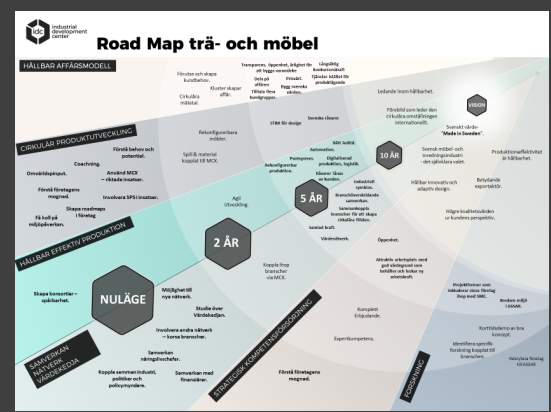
ido industrial development center

Road Map trä- och möbel

HÅLLBAR AFFÄRSMODELL

CIRKULÄR PRODUKTUTVECKLING

HÅLLBAR EFFEKTIV PRODUKTION

SAMVERKAN NÄTVERK VÄRDEKEDJA

STRATEGISK KOMPETENSFÖRSÖRJNING

FORSKNING

NULÄGE

2 ÅR

5 ÅR

10 ÅR

VISION

Förutse och skapa kundbehov.

Kluster skapar affär.

Cirkulära mötetal.

Transparens, öppenhet, ärlighet för att bygga varumärke

Dela på affären

Tillsats flera kundgrupper.

Prisidé.

Bygg svenska värden.

Långsiktig konkurrenskraft

Tjänster istället för produktägande

Ledande inom hållbarhet.

Föredöme som leder den cirkulära omställningen internationellt.

Svenskt värde - "Made in Sweden".

Rekonfigurerbara möbler.

STIM för design

Svenska classer

Förstå behov och potential.

Coaching.

Omvärldsinput.

Använd MCX - riktade insatser.

Förstå företagens mognad.

Involvera SPS i insatser.

Skapa roadmaps i företag

Få koll på miljöpåverkan.

Spill & material kopplat till MCX.

Agil Utveckling.

B2B Softtill.

Automation.

Digitaliserad produktion, logistik.

Postsystem.

Rekonfigurerbar produktion.

Känner våra kunder.

Industriell symbios.

Branschöverskridande samverkan.

Samverkansparks branscher för att skapa cirkulära flöden.

Samlad kraft.

Värdeskifterist.

Svensk möbel- och inredningsindustri det självklara valet.

Produktionseffektivitet är hållbarhet.

Hållbar innovativ och adaptiv design.

Betydande exportaktör.

Högre kvalitetsvärden av kundens perspektiv.

Öppenhet.

Attraktiv arbetsplats med god såväl som befolkning och kvinnor av arbetskraft.

Skapa konsortier - spårbarhet.

Möjlighet till nya nätverk.

Koppla ihop branscher via MCX.

Studie över Värdekedjan.

Involvera andra nätverk - korsa branscher.

Samverkan näringslivschefer.

Koppla samman industri, politiker och policymyndare.

Samverkan med finansiärer.

Komplett Erbjudande.

Expertkompetens.

Förstå företagens mognad.

Projektformer som inkluderar stora företag ihop med SME.

Bredare miljö i LCAB.

Korttidsdemo av bra koncept.

Identifiera specifik forskning kopplat till branschen.

Nationella företag ERASAB